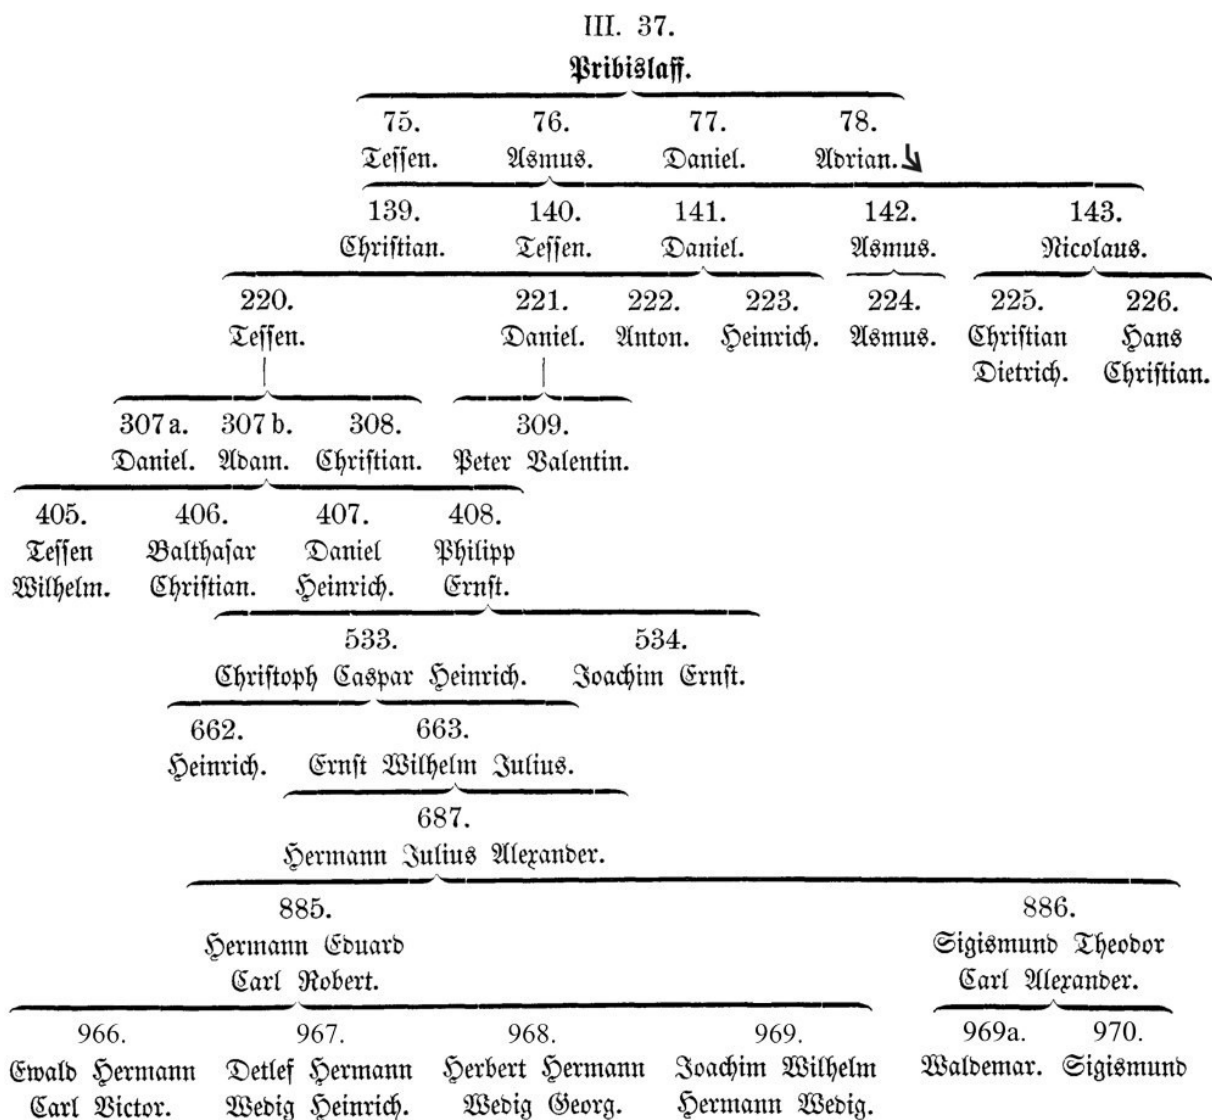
III. 37.
Pribislaff.

75. Teſſen.
76. Asmus.
77. Daniel.
78. Adrian.

139. Chriſtian.
140. Teſſen.
141. Daniel.
142. Asmus.
143. Nicolaus.

220. Teſſen.
221. Daniel.
222. Anton.
223. Heinrich.
224. Asmus.
225. Chriſtian Dietrich.
226. Hans Chriſtian.

307 a. Daniel.
307 b. Adam.
308. Chriſtian.
309. Peter Valentin.

405. Teſſen Wilhelm.
406. Balthaſar Chriſtian.
407. Daniel Heinrich.
408. Philipp Ernſt.

533. Chriſtoph Caspar Heinrich.
534. Joachim Ernſt.

662. Heinrich.
663. Ernſt Wilhelm Julius.

687. Hermann Julius Alexander.

885. Hermann Eduard Carl Robert.
886. Sigismund Theodor Carl Alexander.

966. Ewald Hermann Carl Victor.
967. Detlef Hermann Wedig Heinrich.
968. Herbert Hermann Wedig Georg.
969. Joachim Wilhelm Hermann Wedig.
969a. Waldemar.
970. Sigismund